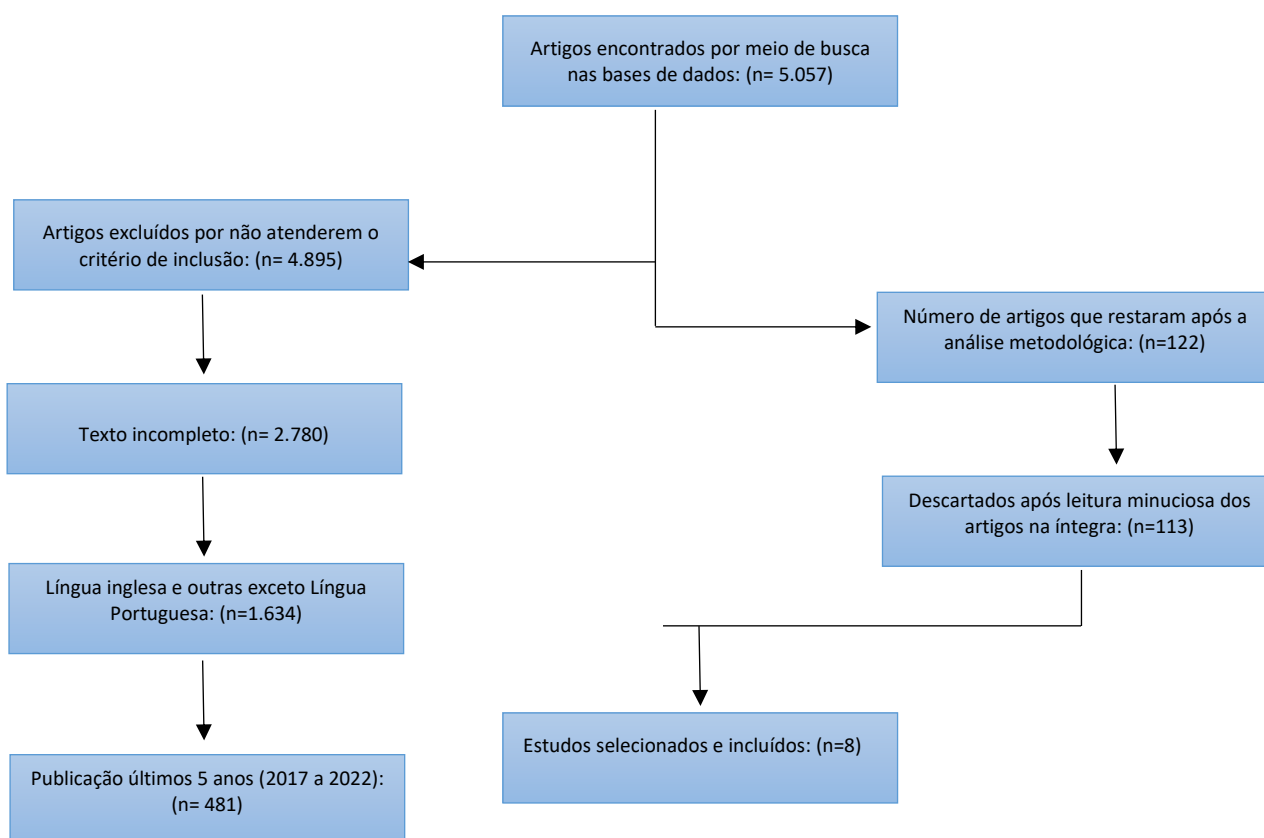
Artigos encontrados por meio de busca nas bases de dados: (n= 5.057)

Artigos excluídos por não atenderem o critério de inclusão: (n= 4.895)

Número de artigos que restaram após a análise metodológica: (n=122)

Texto incompleto: (n= 2.780)

Descartados após leitura minuciosa dos artigos na íntegra: (n=113)

Língua inglesa e outras exceto Língua Portuguesa: (n=1.634)

Estudos selecionados e incluídos: (n=8)

Publicação últimos 5 anos (2017 a 2022): (n= 481)